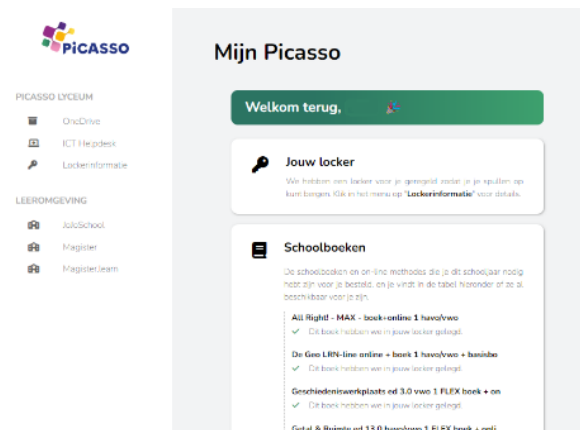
PiCASSO

PICASSO LYCEUM

OneDrive

ICT Helpdesk

Lockerinformatie

LEEROMGEVING

JoloSchool

Magister

Magister.learn

Mijn Picasso

Welkom terug,

Jouw locker

We hebben een locker voor je geregeld zodat je je spullen op kunt bergen. Klik in het menu op "Lockerinformatie" voor details.

Schoolboeken

De schoolboeken en on-line methodes die je dit schooljaar nodig hebt zijn voor je besteld, en je vindt in de tabel hieronder of ze al beschikbaar voor je zijn.

All Right! - MAX - boek+online 1 havo/vwo

Dit boek hebben we in jouw locker gelegd.

De Geo LRN-line online + boek 1 havo/vwo + basisbo

Dit boek hebben we in jouw locker gelegd.

Geschiedeniswerkplaats ed 3.0 vwo 1 FLEX boek + on

Dit boek hebben we in jouw locker gelegd.

Getal & Ruimte ed 13.0 havo/vwo 1 FLEX boek + onli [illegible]